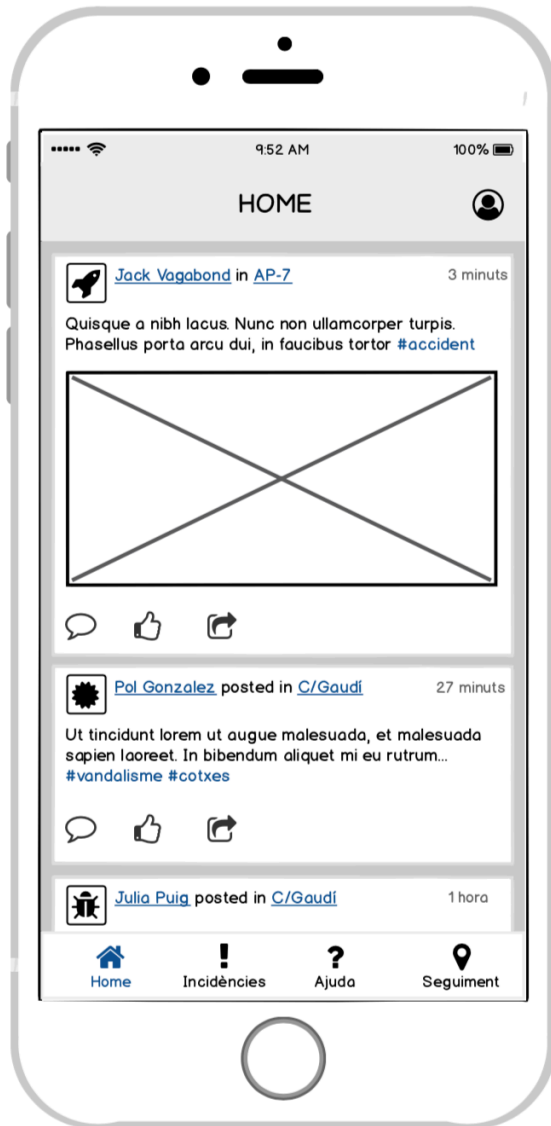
9:52 AM

100%

HOME

Jack Vagabond in AP-7

3 minuts

Quisque a nibh lacus. Nunc non ullamcorper turpis. Phasellus porta arcu dui, in faucibus tortor #accident

Pol Gonzalez posted in C/Gaudí

27 minuts

Ut tincidunt lorem ut augue malesuada, et malesuada sapien laoreet. In bibendum aliquet mi eu rutrum... #vandalisme #cotxes

Julia Puig posted in C/Gaudí

1 hora

Home

Incidències

Ajuda

Seguiment